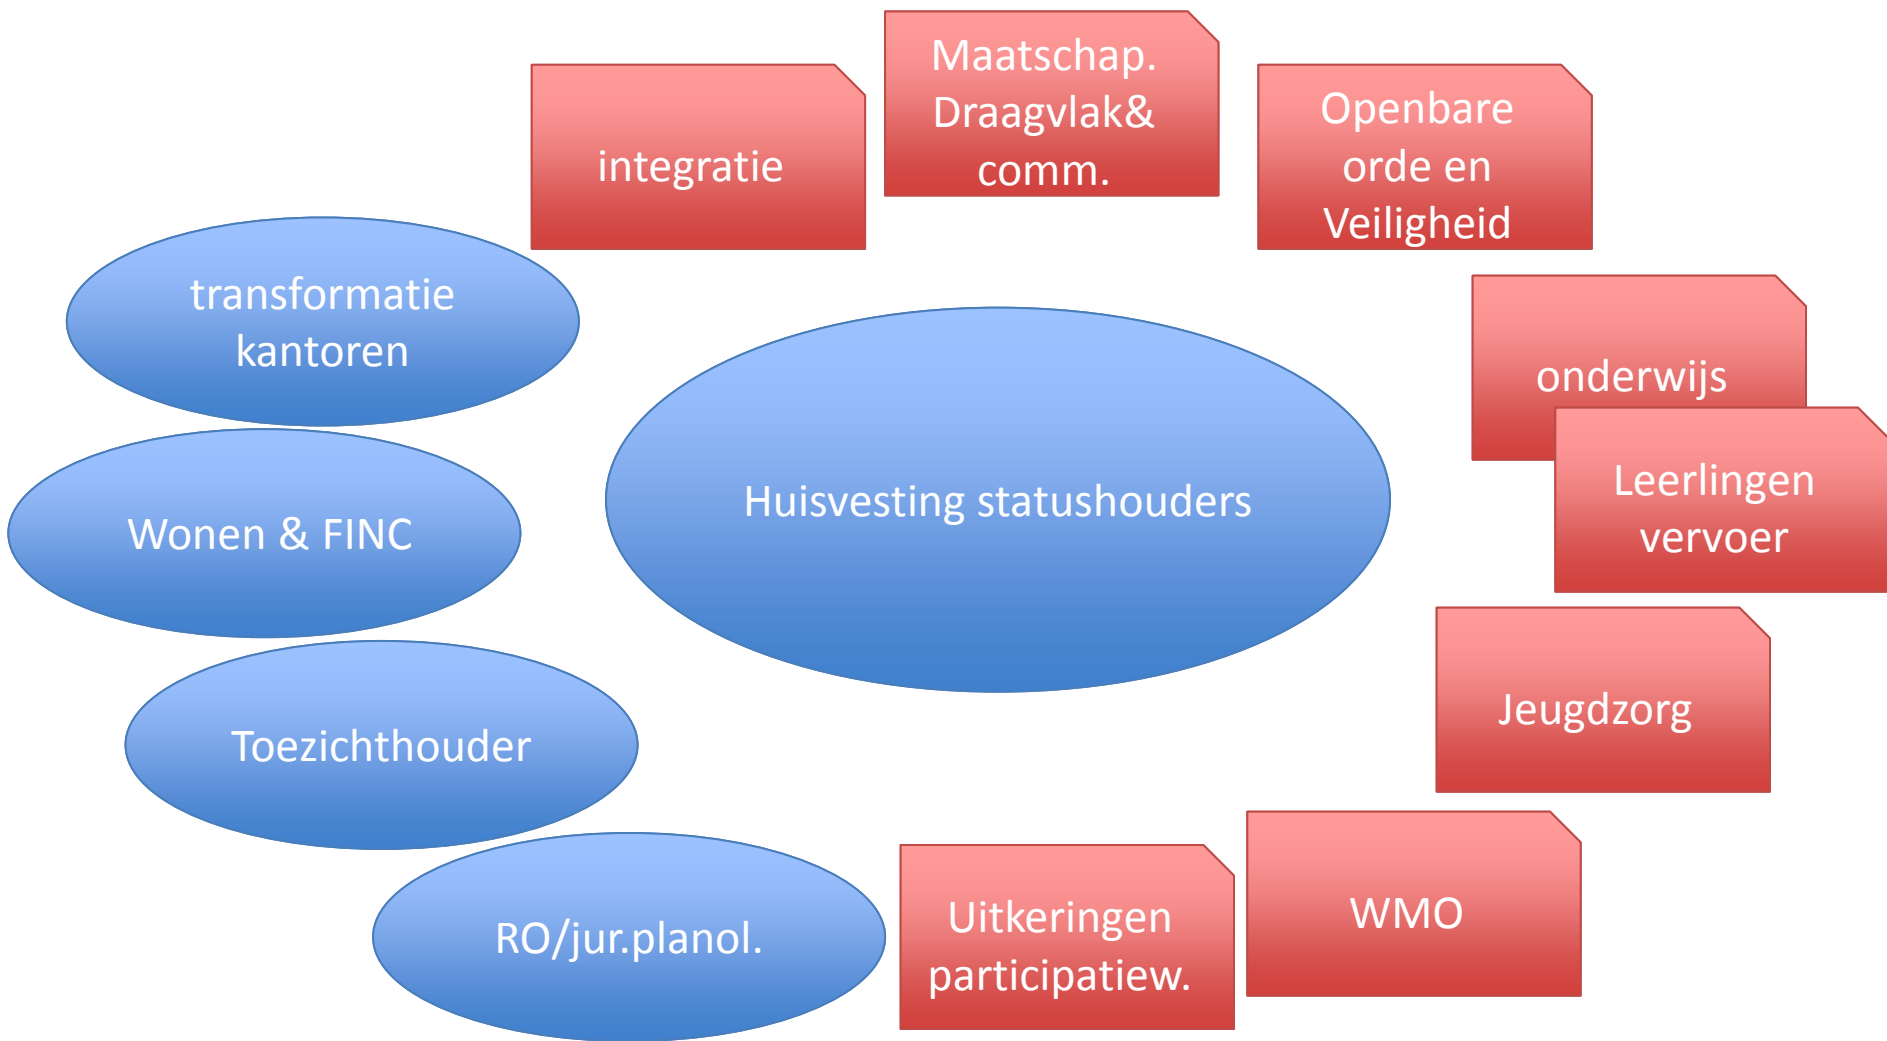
integratie

Maatschap. Draagvlak& comm.

Openbare orde en Veiligheid

transformatie kantoren

onderwijs

Leerlingen vervoer

Huisvesting statushouders

Wonen & FINC

Toezichthouder

Jeugdzorg

RO/jur.planol.

Uitkeringen participatiew.

WMO